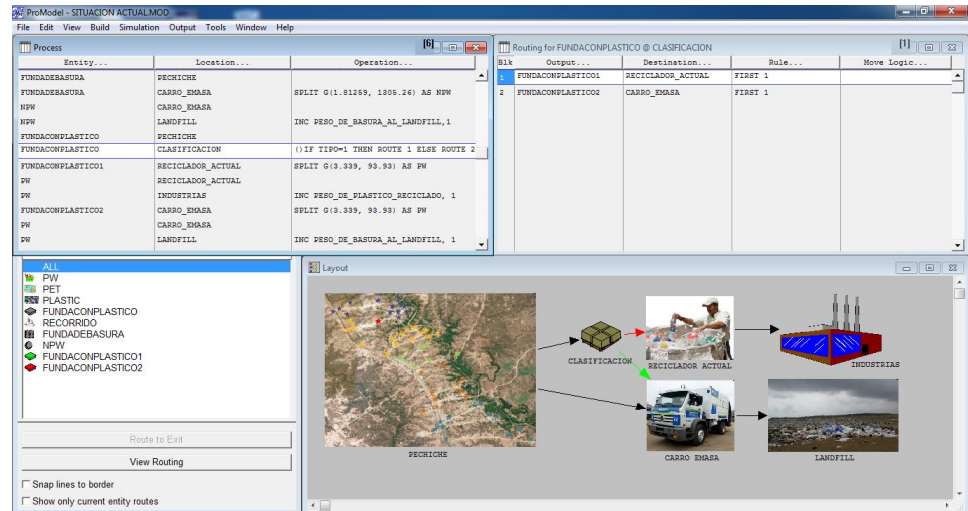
ProModel - SITUACION ACTUAL.MOD

File Edit View Build Simulation Output Tools Window Help

Process [6]

| Entity... | Location... | Operation... |
|---|---|---|
| FUNDADEBASURA | PECHICHE | |
| FUNDADEBASURA | CARRO_EMASA | SPLIT G(1.81259, 1305.26) AS NPW |
| NPW | CARRO_EMASA | |
| NPW | LANDFILL | INC PESO_DE_BASURA_AL_LANDFILL,1 |
| FUNDACONPLASTICO | PECHICHE | |
| FUNDACONPLASTICO | CLASIFICACION | ()IF TIPO=1 THEN ROUTE 1 ELSE ROUTE 2 |
| FUNDACONPLASTICO1 | RECICLADOR_ACTUAL | SPLIT G(3.339, 93.93) AS PW |
| PW | RECICLADOR_ACTUAL | |
| PW | INDUSTRIAS | INC PESO_DE_PLASTICO_RECICLADO, 1 |
| FUNDACONPLASTICO2 | CARRO_EMASA | SPLIT G(3.339, 93.93) AS PW |
| PW | CARRO_EMASA | |
| PW | LANDFILL | INC PESO_DE_BASURA_AL_LANDFILL, 1 |

Routing for FUNDACONPLASTICO @ CLASIFICACION [1]

| Blk | Output... | Destination... | Rule... | Move Logic... |
|---|---|---|---|---|
| 1 | FUNDACONPLASTICO1 | RECICLADOR_ACTUAL | FIRST 1 | |
| 2 | FUNDACONPLASTICO2 | CARRO_EMASA | FIRST 1 | |

ALL
PW
PET
PLASTIC
FUNDACONPLASTICO
RECORRIDO
FUNDADEBASURA
NPW
FUNDACONPLASTICO1
FUNDACONPLASTICO2

Route to Exit
View Routing
Snap lines to border
Show only current entity routes

Layout

PECHICHE
CLASIFICACION
RECICLADOR ACTUAL
INDUSTRIAS
CARRO EMASA
LANDFILL